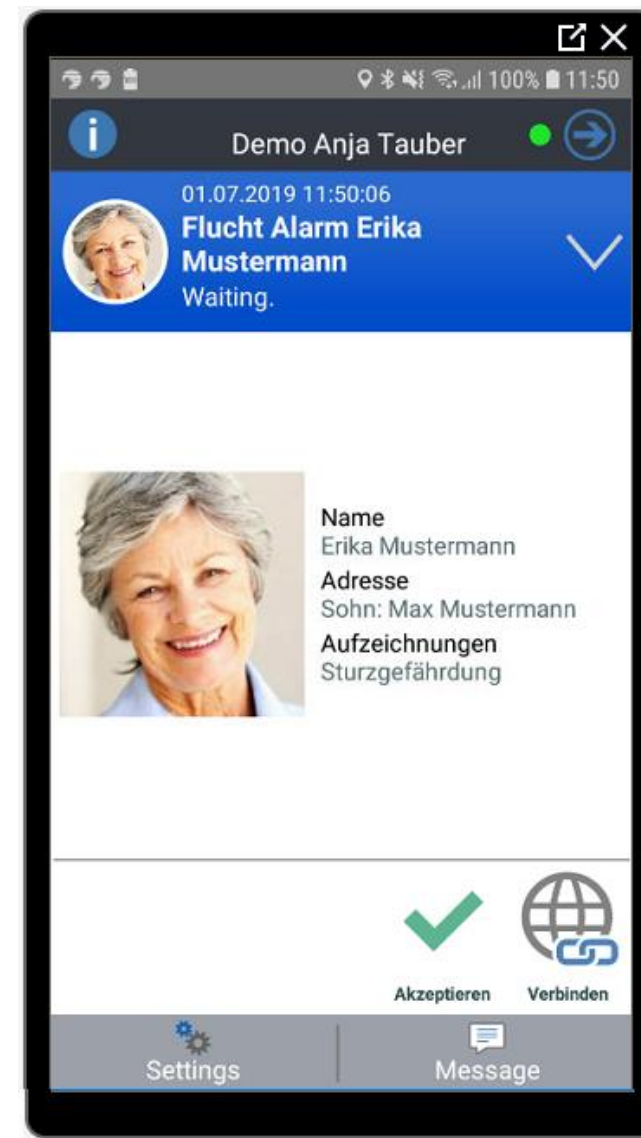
100% 11:50

Demo Anja Tauber

01.07.2019 11:50:06
Flucht Alarm Erika Mustermann
Waiting.

Name
Erika Mustermann
Adresse
Sohn: Max Mustermann
Aufzeichnungen
Sturzgefährdung

Akzeptieren
Verbinden

Settings
Message